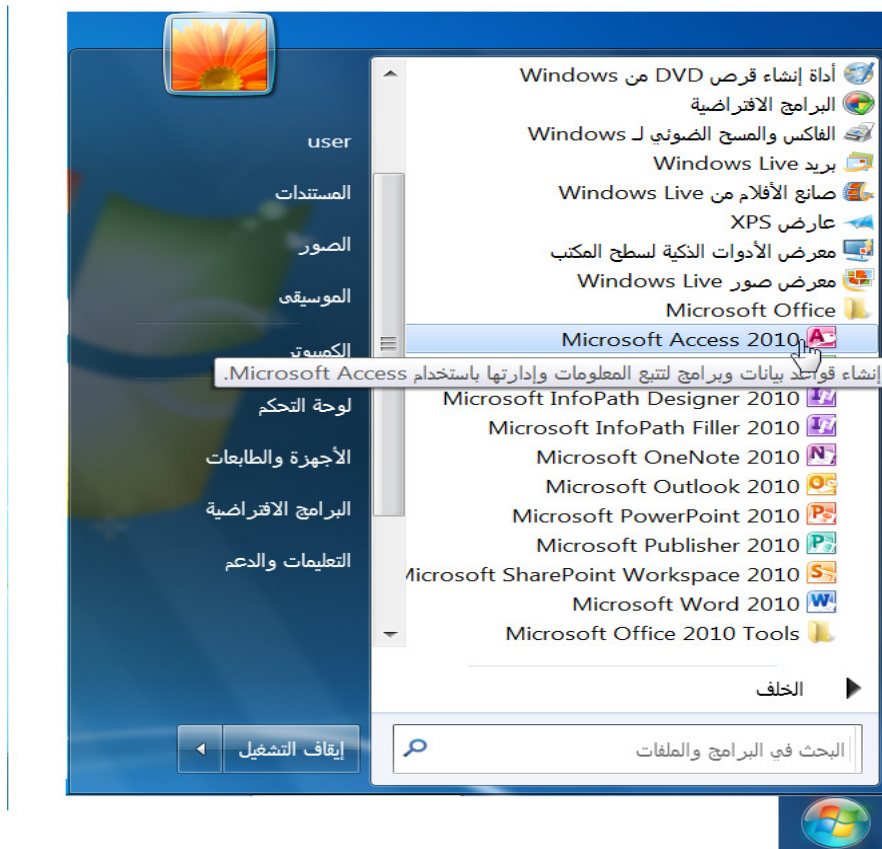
أداة إنشاء قرص DVD من Windows
البرامج الافتراضية
الفاكس والمسح الضوئي لـ Windows
بريد Windows Live
صانع الأفلام من Windows Live
عارض XPS
معرض الأدوات الذكية لسطح المكتب
معرض صور Windows Live
Microsoft Office
Microsoft Access 2010
إنشاء قواعد بيانات وبرامج لتتبع المعلومات وإدارتها باستخدام Microsoft Access.
Microsoft InfoPath Designer 2010
Microsoft InfoPath Filler 2010
Microsoft OneNote 2010
Microsoft Outlook 2010
Microsoft PowerPoint 2010
Microsoft Publisher 2010
Microsoft SharePoint Workspace 2010
Microsoft Word 2010
Microsoft Office 2010 Tools
الخلف
البحث في البرامج والملفات

user
المستندات
الصور
الموسيقى
الكمبيوتر
لوحة التحكم
الأجهزة والطابعات
البرامج الافتراضية
التعليمات والدعم
إيقاف التشغيل